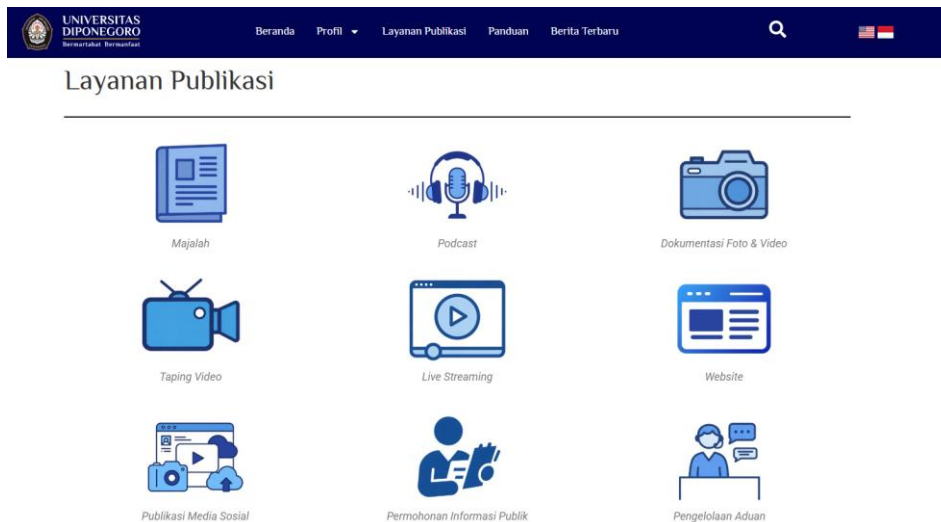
UNIVERSITAS DIPONEGORO
Bermartabat Bermanfaat

Beranda Profil Layanan Publikasi Panduan Berita Terbaru

Layanan Publikasi

Majalah

Podcast

Dokumentasi Foto & Video

Taping Video

Live Streaming

Website

Publikasi Media Sosial

Permohonan Informasi Publik

Pengelolaan Aduan